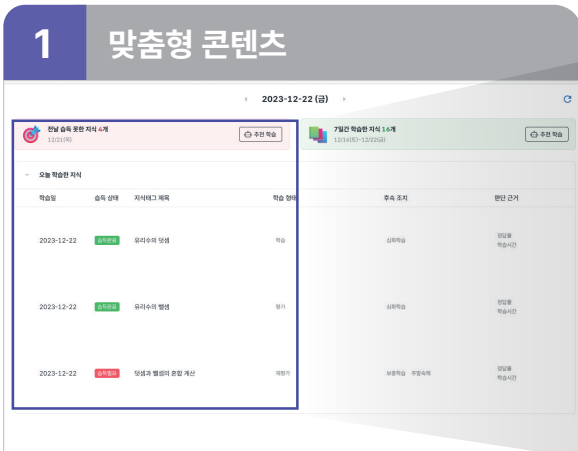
1 맞춤형 콘텐츠

‹ 2023-12-22 (금) ›

전날 습득 못한 지식 4개
12/21(목)

추천 학습

7일간 학습한 지식 16개
12/16(토)~12/22(금)

추천 학습

오늘 학습한 지식

| 학습일 | 습득 상태 | 지식태그 제목 | 학습 형태 | 후속 조치 | 판단 근거 |
|---|---|---|---|---|---|
| 2023-12-22 | 습득완료 | 유리수의 덧셈 | 학습 | 심화학습 | 정답률 학습시간 |
| 2023-12-22 | 습득완료 | 유리수의 뺄셈 | 평가 | 심화학습 | 정답률 학습시간 |
| 2023-12-22 | 습득필요 | 덧셈과 뺄셈의 혼합 계산 | 재평가 | 보충학습 추천숙제 | 정답률 학습시간 |